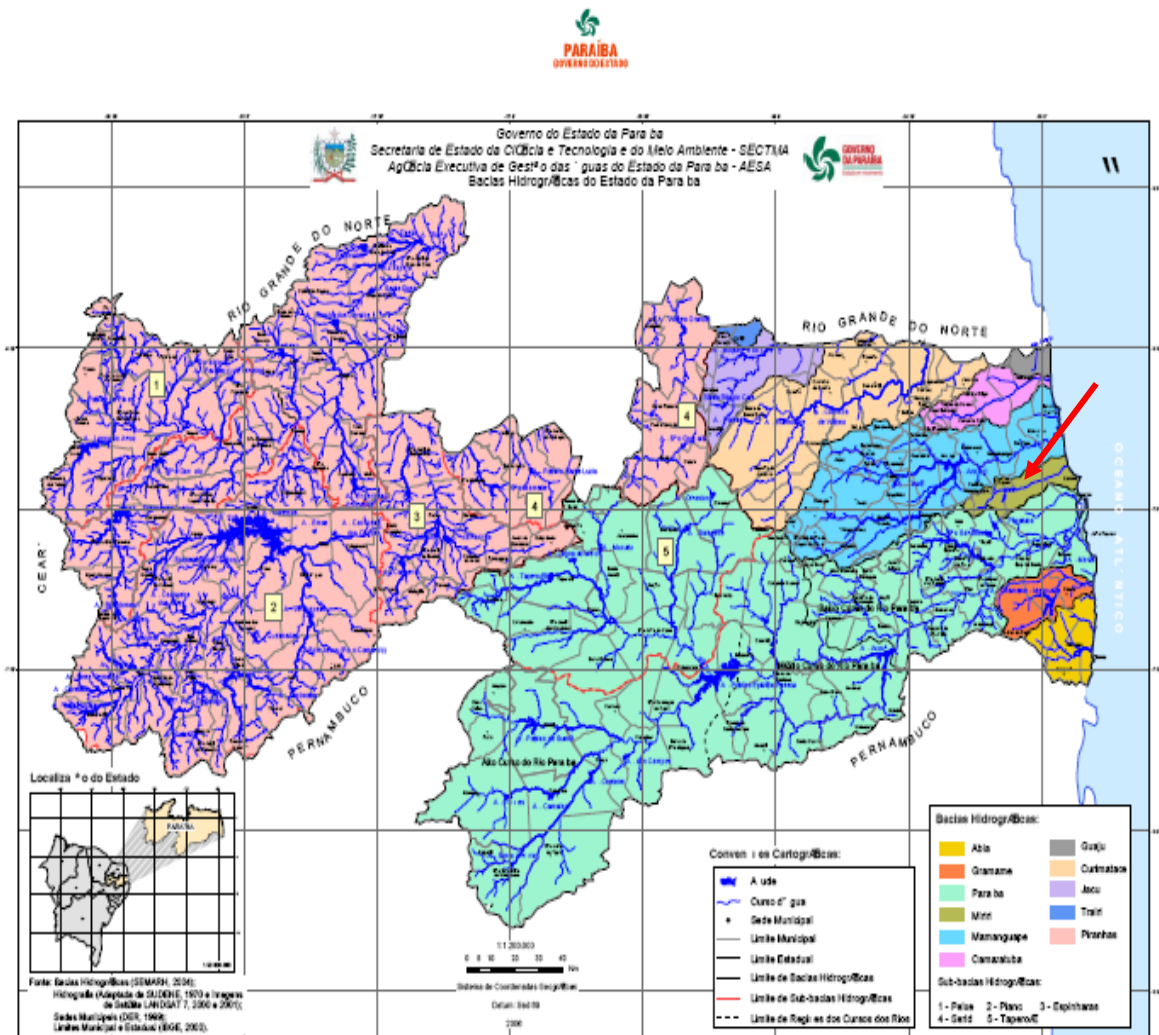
PARAÍBA
GOVERNO DO ESTADO

Governo do Estado da Para ba
Secretaria de Estado da Ci�cia e Tecnologia e do Meio Ambiente - SECTMA
Ag�cia Executiva de Gest�o das ´ guas do Estado da Para ba - AESA
Bacias Hidrogr�ficas do Estado da Para ba

GOVERNO DA PARAÍBA

RIO GRANDE DO NORTE

RIO GRANDE DO NORTE

CEAR´

OCEANO ATL´ NTICO

PERNAMBUCO

PERNAMBUCO

1

2

3

4

4

5

Alto Curso do Rio Para ba

Localiza � o do Estado

PARAÍBA

Fonte: Bacias Hidrogr�ficas (SEMARH, 2004);
Hidrografia (Adaptada da SUDENE, 1970 e Imagens de Sat�ite LANDSAT 7, 2000 e 2001);
Sedes Municipais (DER, 1999);
Limites Municipal e Estadual (IBGE, 2000).

1:1.200.000

Sistema de Coordenadas Geogr�ficas
Datum: Sad 69
2006

Conven � es Cartogr�ficas:
A ude
Curso d´ gua
Sede Municipal
Limite Municipal
Limite Estadual
Limite de Bacias Hidrogr�ficas
Limite de Sub-bacias Hidrogr�ficas
Limite de Regi � es dos Cursos dos Rios

Bacias Hidrogr�ficas:
Abia
Gramame
Para ba
Miriri
Mamanguape
Camaratuba
Guaju
Curimataú
Jacu
Trairi
Piranhas

Sub-bacias Hidrogr�ficas:
1 - Peixe 2 - Piancó 3 - Espinharas
4 - Seridó 5 - Taperoá